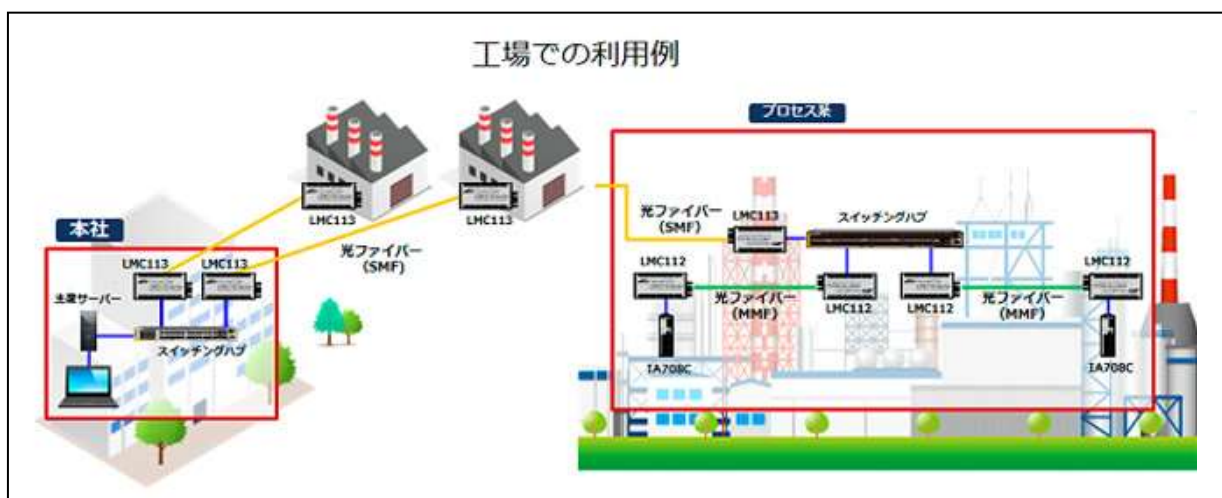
工場での利用例

プロセス系

本社

LMC113

LMC113

LMC113

LMC113

光ファイバー
(SMF)

生産サーバー

スイッチングハブ

光ファイバー
(SMF)

LMC113

スイッチングハブ

LMC112

光ファイバー
(MMF)

LMC112

LMC112

光ファイバー
(MMF)

LMC112

IA708C

IA708C